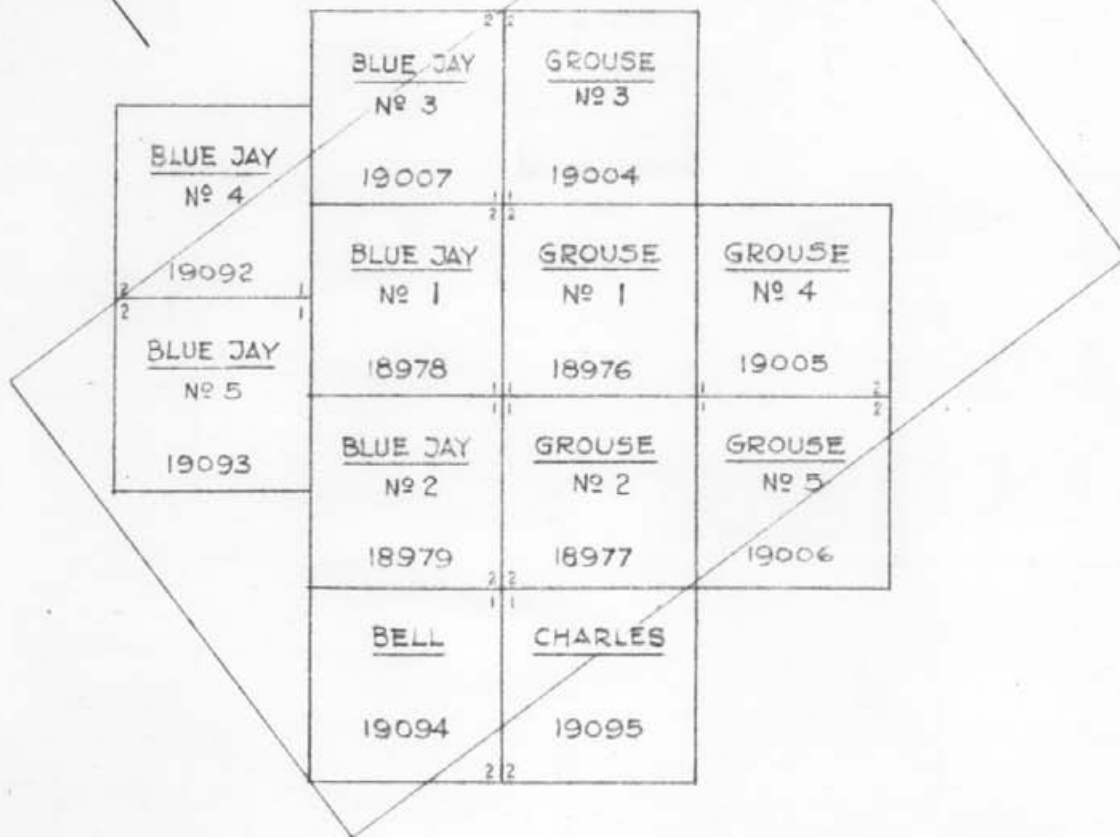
BLUE JAY
Nº 3
19007

GROUSE
Nº 3
19004

BLUE JAY
Nº 4
19092

BLUE JAY
Nº 1
18978

GROUSE
Nº 1
18976

GROUSE
Nº 4
19005

BLUE JAY
Nº 5
19093

BLUE JAY
Nº 2
18979

GROUSE
Nº 2
18977

GROUSE
Nº 5
19006

BELL
19094

CHARLES
19095

2 2 1 1 2 2 2 1 2 1 1 1 1 1 2 2 1 1 2 2 1 1 2 2